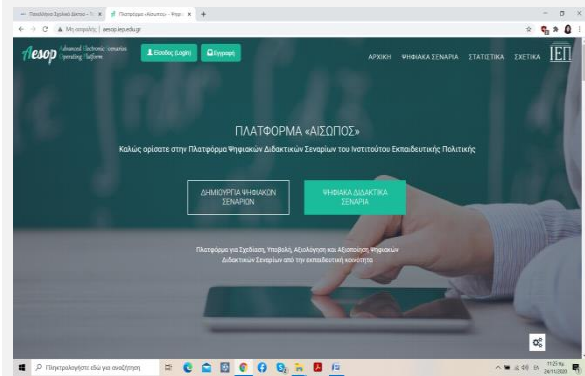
Πανελλήνιο Σχολικό Δίκτυο × Πλατφόρμα «Αίσωπος» - Ψηφ ×

Μη ασφαλής | aesop.iep.edu.gr

Aesop Advanced Electronic Scenarios Operating Platform

Είσοδος (Login)

Εγγραφή

ΑΡΧΙΚΗ ΨΗΦΙΑΚΑ ΣΕΝΑΡΙΑ ΣΤΑΤΙΣΤΙΚΑ ΣΧΕΤΙΚΑ

ΙΕΠ

ΠΛΑΤΦΟΡΜΑ «ΑΙΣΩΠΟΣ»

Καλώς ορίσατε στην Πλατφόρμα Ψηφιακών Διδακτικών Σεναρίων του Ινστιτούτου Εκπαιδευτικής Πολιτικής

ΔΗΜΙΟΥΡΓΙΑ ΨΗΦΙΑΚΩΝ ΣΕΝΑΡΙΩΝ

ΨΗΦΙΑΚΑ ΔΙΔΑΚΤΙΚΑ ΣΕΝΑΡΙΑ

Πλατφόρμα για Σχεδίαση, Υποβολή, Αξιολόγηση και Αξιοποίηση Ψηφιακών Διδακτικών Σεναρίων από την εκπαιδευτική κοινότητα

Πληκτρολογήστε εδώ για αναζήτηση

11:25 πμ
24/11/2020